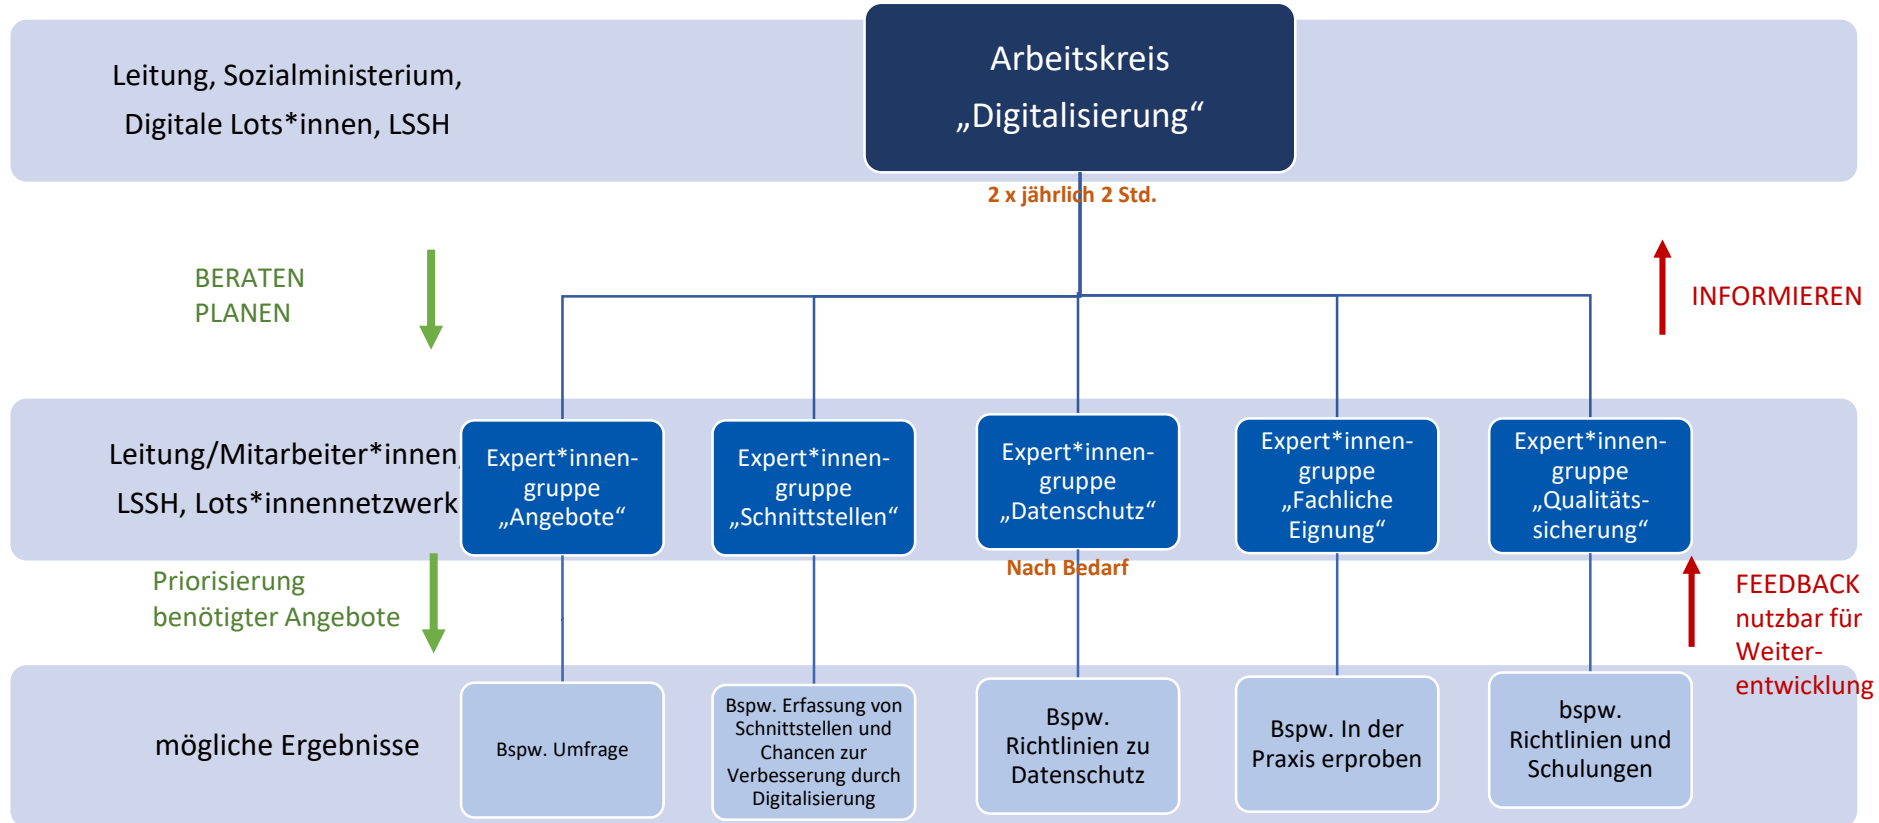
Leitung, Sozialministerium, Digitale Lots*innen, LSSH

Arbeitskreis „Digitalisierung“

2 x jährlich 2 Std.

BERATEN
PLANEN

INFORMIEREN

Leitung/Mitarbeiter*innen, LSSH, Lots*innennetzwerk

Expert*innen-gruppe „Angebote“

Expert*innen-gruppe „Schnittstellen“

Expert*innen-gruppe „Datenschutz“

Expert*innen-gruppe „Fachliche Eignung“

Expert*innen-gruppe „Qualitäts-sicherung“

Nach Bedarf

Priorisierung benötigter Angebote

FEEDBACK nutzbar für Weiter-entwicklung

mögliche Ergebnisse

Bspw. Umfrage

Bspw. Erfassung von Schnittstellen und Chancen zur Verbesserung durch Digitalisierung

Bspw. Richtlinien zu Datenschutz

Bspw. In der Praxis erproben

bspw. Richtlinien und Schulungen